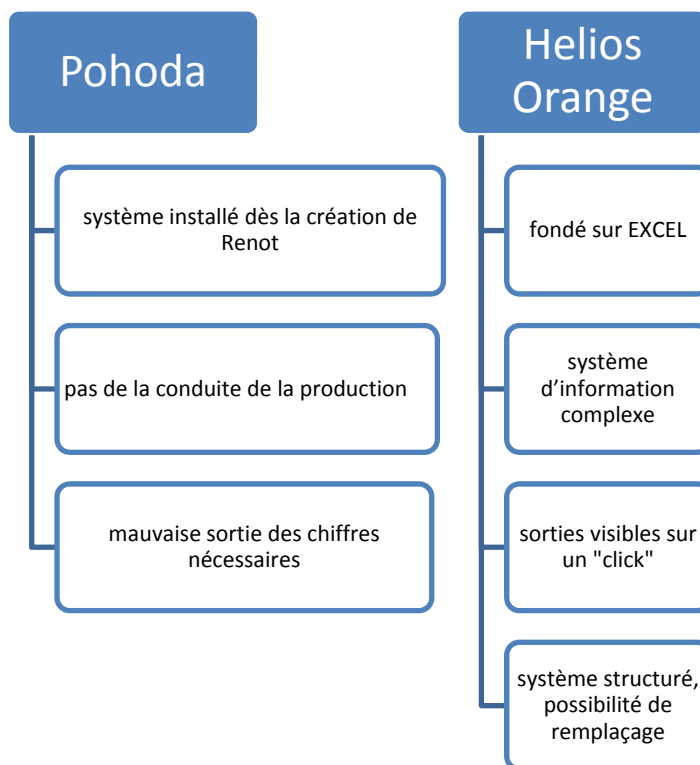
Pohoda

système installé dès la création de Renot

pas de la conduite de la production

mauvaise sortie des chiffres nécessaires

Helios Orange

fondé sur EXCEL

système d'information complexe

sorties visibles sur un "click"

système structuré, possibilité de remplaçage